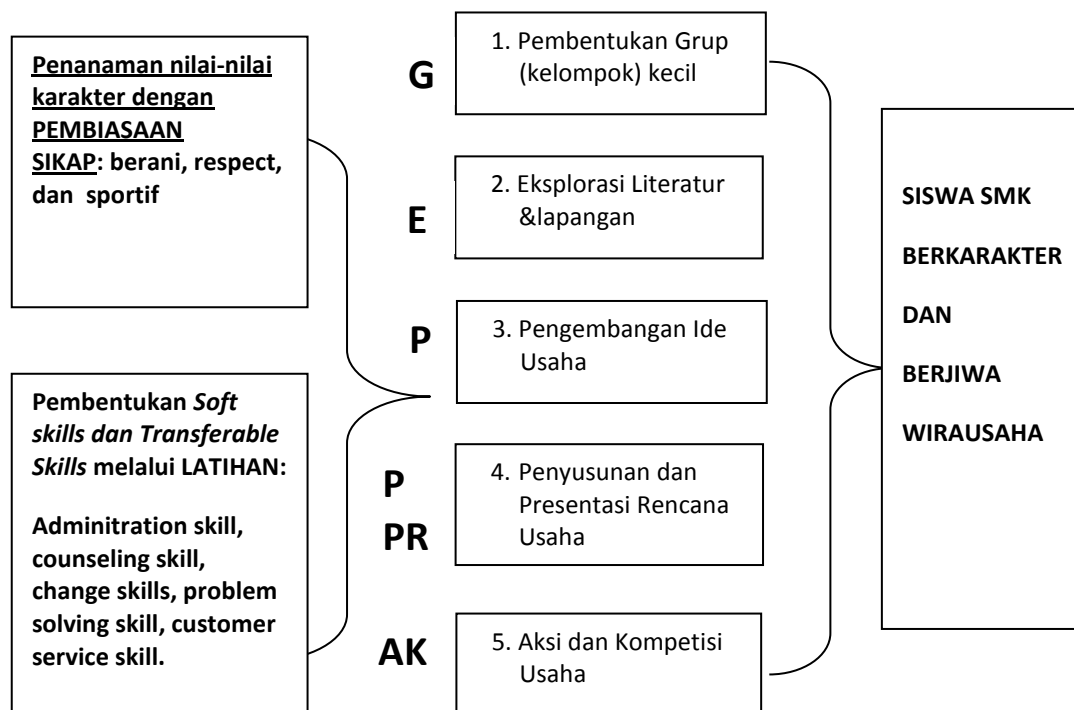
Penanaman nilai-nilai karakter dengan PEMBIASAAN SIKAP: berani, respect, dan sportif

Pembentukan *Soft skills dan Transferable Skills* melalui LATIHAN:

Adminitration skill, counseling skill, change skills, problem solving skill, customer service skill.

G

1. Pembentukan Grup (kelompok) kecil

E

2. Eksplorasi Literatur &lapangan

P

3. Pengembangan Ide Usaha

P
PR

4. Penyusunan dan Presentasi Rencana Usaha

AK

5. Aksi dan Kompetisi Usaha

SISWA SMK

BERKARAKTER

DAN

BERJIWA

WIRAUSAHA